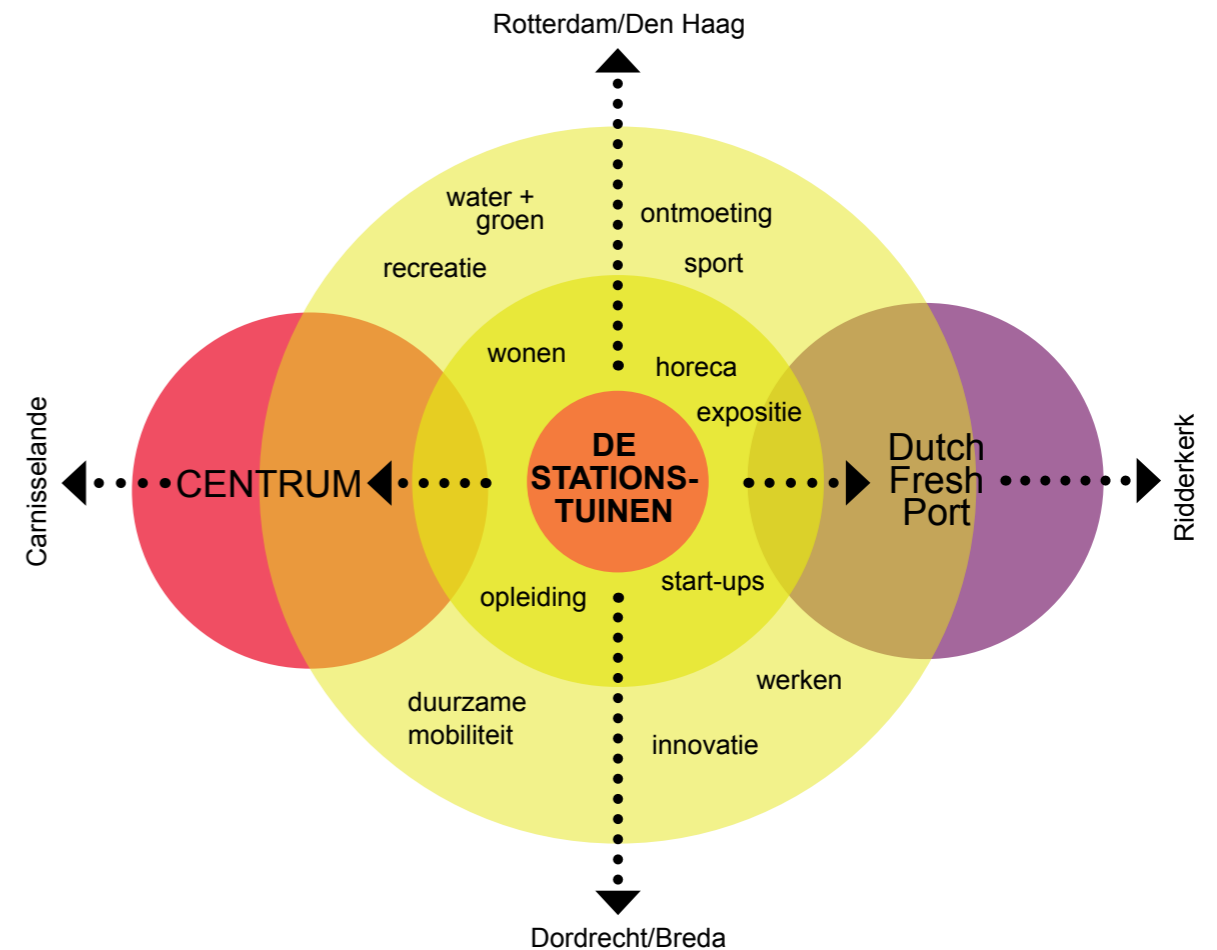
Rotterdam/Den Haag

water + groen

ontmoeting

recreatie

sport

wonen

horeca

expositie

Carnisselande

CENTRUM

DE STATIONS-TUINEN

Dutch Fresh Port

Ridderkerk

opleiding

start-ups

werken

duurzame mobiliteit

innovatie

Dordrecht/Breda